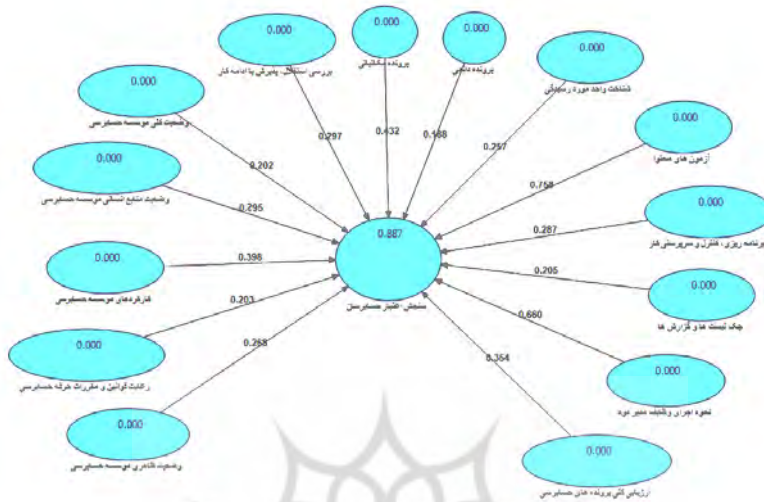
0.000
بررسی استقلال، پذیرش یا ادامه کار

0.000
پرونده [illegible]

0.000
پرونده دائمی

0.000
شناخت واحد مورد رسیدگی

0.000
وضعیت کلی موسسه حسابرسی

0.000
آزمون های محتوا

0.000
وضعیت منابع انسانی موسسه حسابرسی

0.000
برنامه ریزی، کنترل و سرپرستی کار

0.000
کارکردهای موسسه حسابرسی

0.887
سنجش اعتبار حسابرسان

0.000
چک لیست ها و گزارش ها

0.000
رعایت قوانین و مقررات حرفه حسابرسی

0.000
نحوه اجرای وظیفه مدیر دوره

0.000
وضعیت کادری موسسه حسابرسی

0.000
ارزیابی کلی پرونده های حسابرسی

0.297
0.432
0.188
0.257
0.202
0.758
0.295
0.287
0.398
0.205
0.203
0.660
0.268
0.354